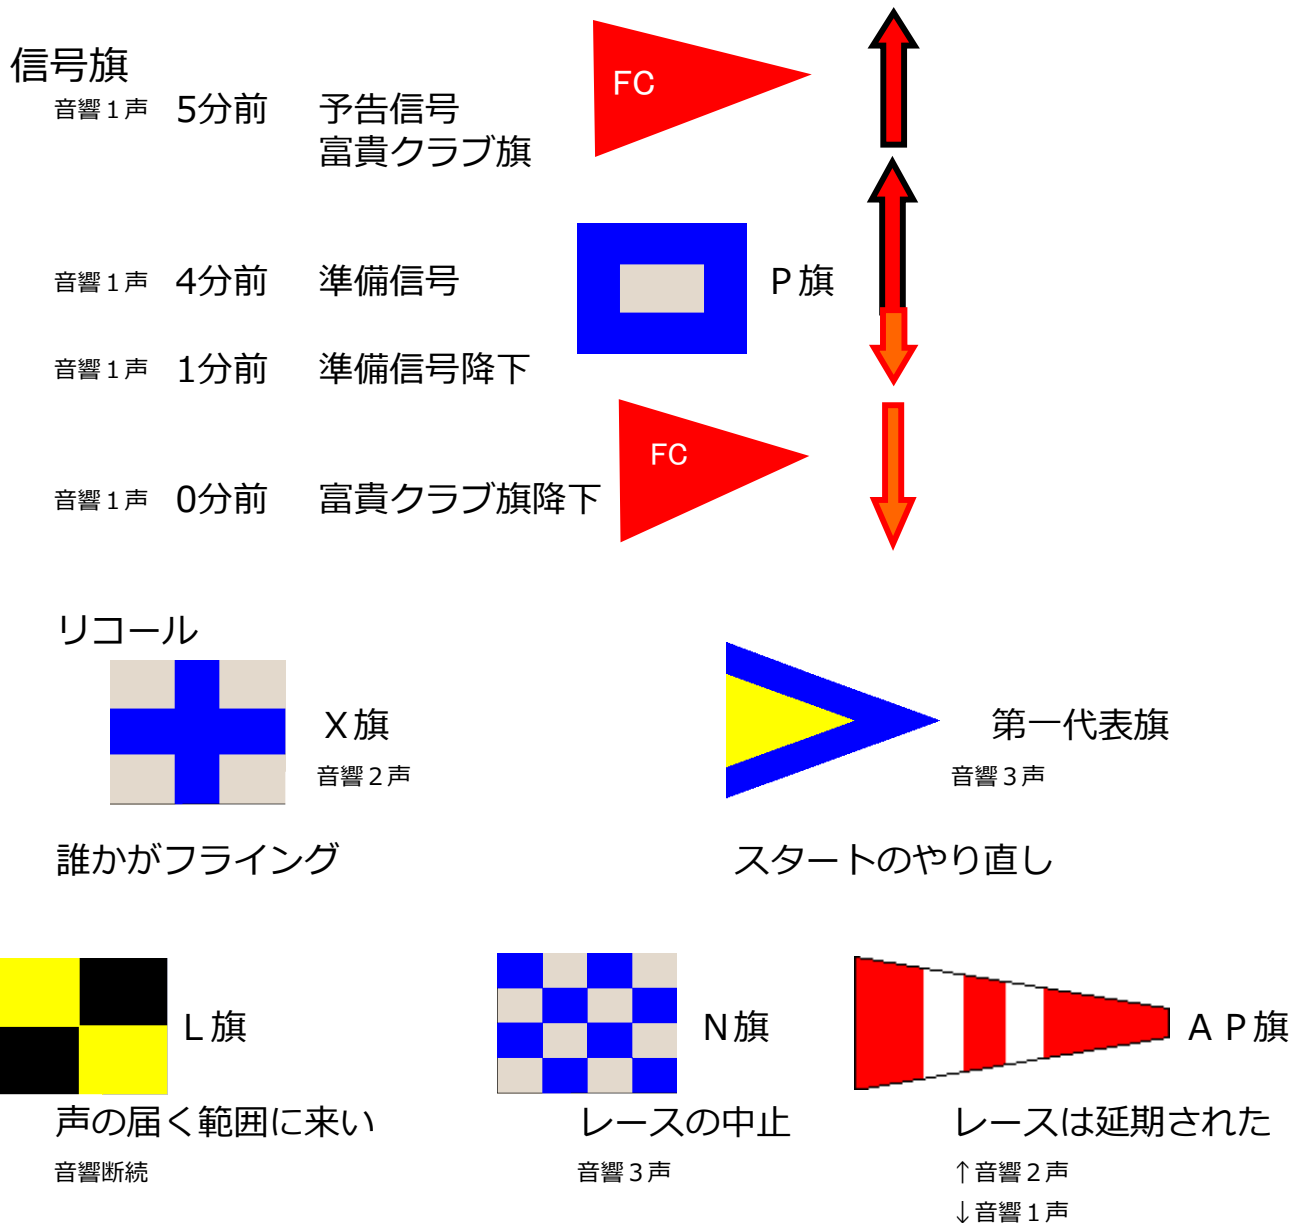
信号旗

音響１声　5分前　予告信号
富貴クラブ旗

FC

音響１声　4分前　準備信号

P旗

音響１声　1分前　準備信号降下

FC

音響１声　0分前　富貴クラブ旗降下

リコール

X旗
音響２声

誰かがフライング

第一代表旗
音響３声

スタートのやり直し

L旗

声の届く範囲に来い
音響断続

N旗

レースの中止
音響３声

ＡＰ旗

レースは延期された
↑音響２声
↓音響１声